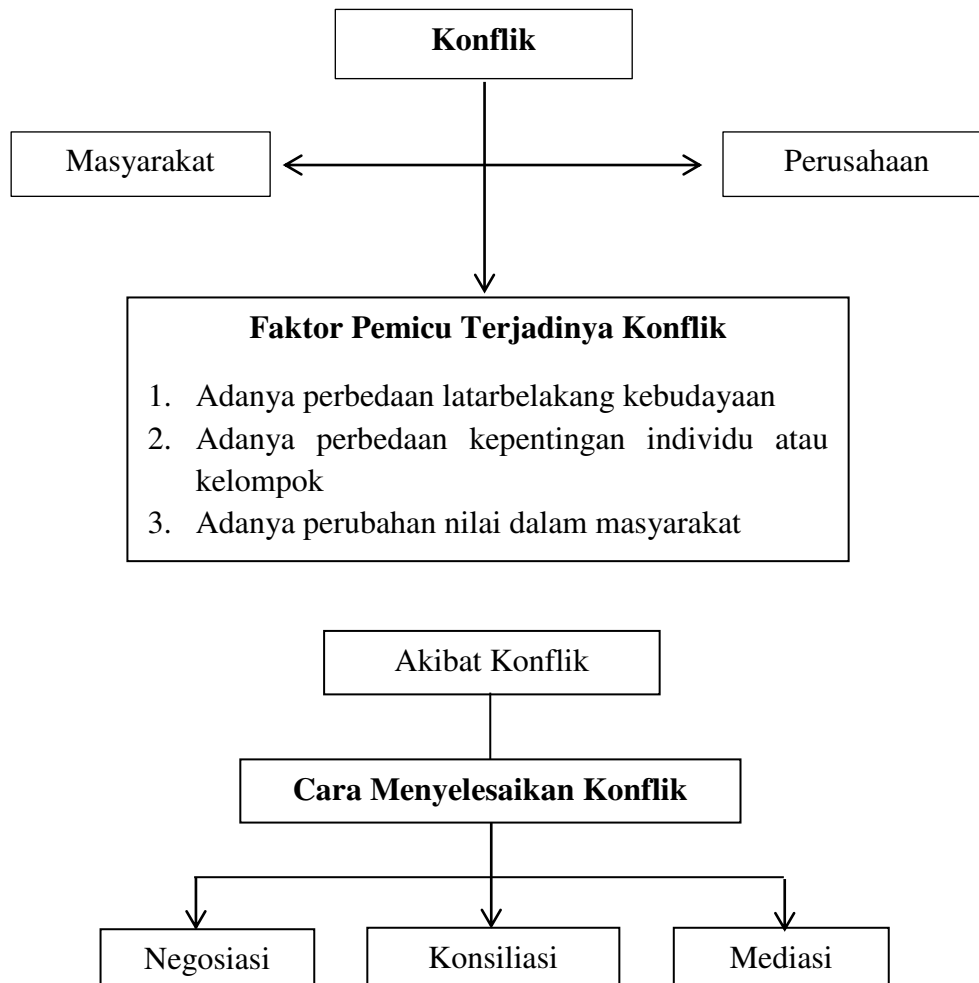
**Konflik**

Masyarakat

Perusahaan

**Faktor Pemicu Terjadinya Konflik**

1. Adanya perbedaan latarbelakang kebudayaan
2. Adanya perbedaan kepentingan individu atau kelompok
3. Adanya perubahan nilai dalam masyarakat

Akibat Konflik

**Cara Menyelesaikan Konflik**

Negosiasi

Konsiliasi

Mediasi